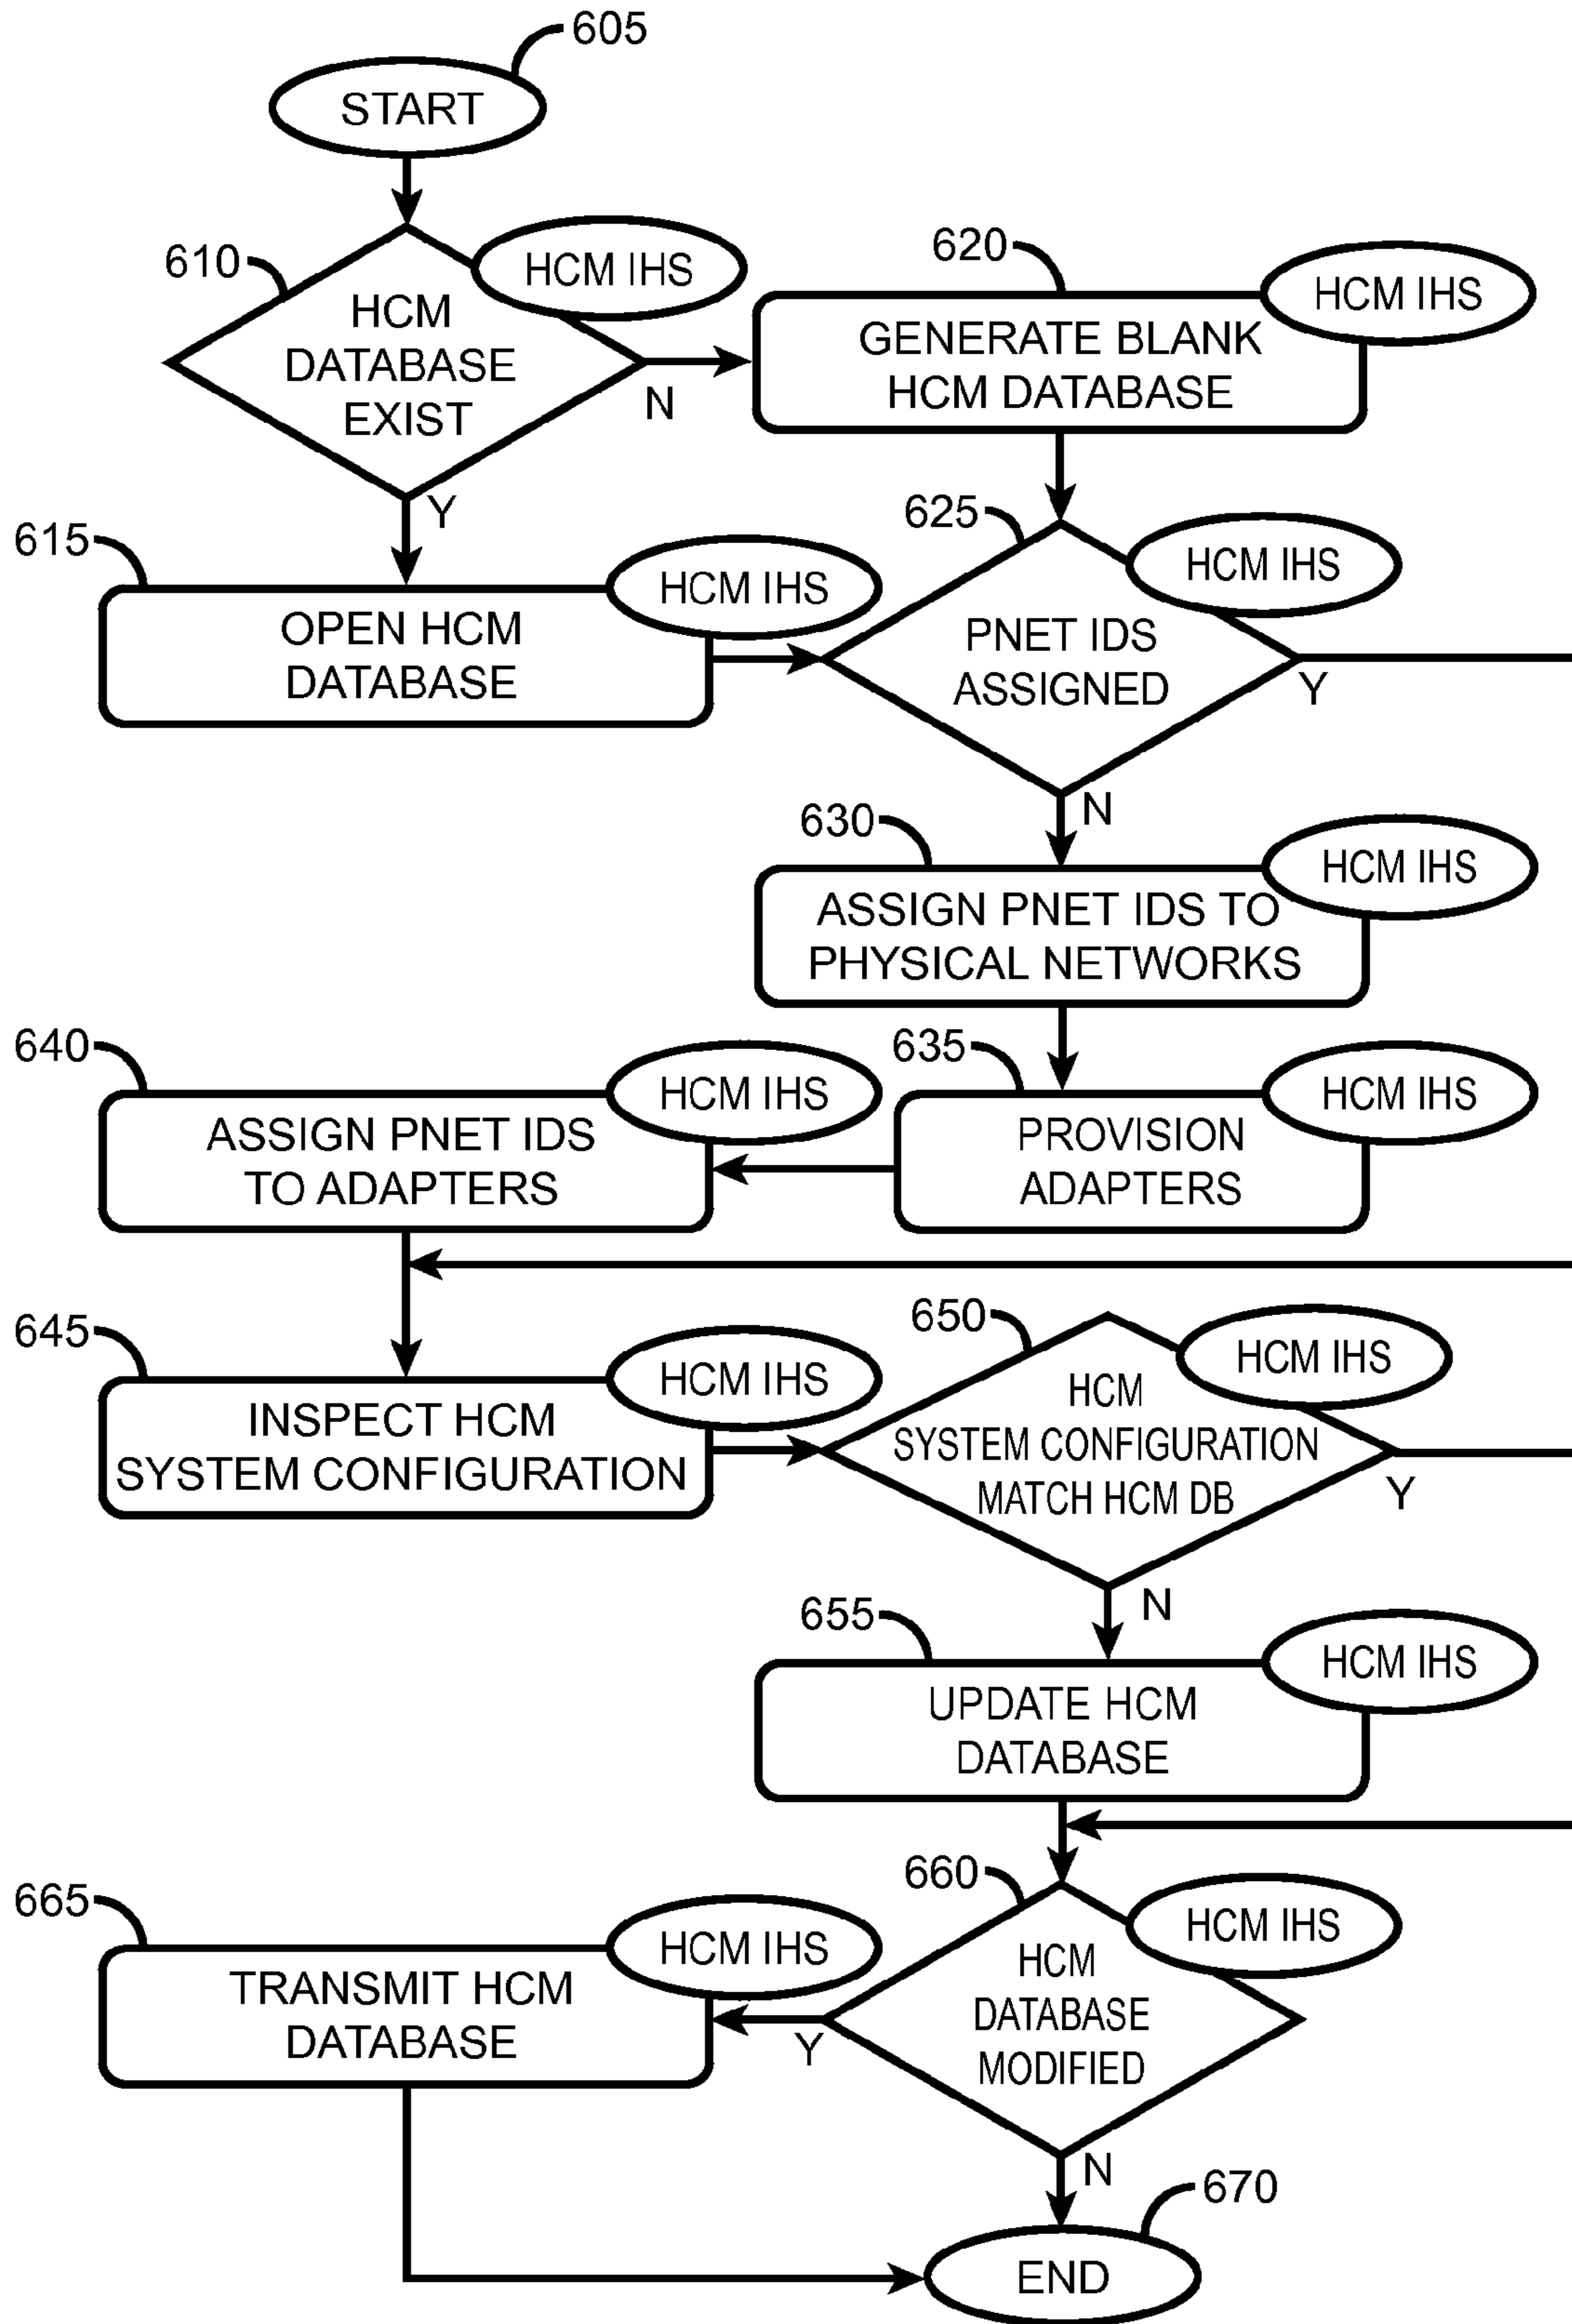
605
START
610
HCM DATABASE EXIST
HCM IHS
N
620
GENERATE BLANK HCM DATABASE
HCM IHS
Y
615
OPEN HCM DATABASE
HCM IHS
625
PNET IDS ASSIGNED
HCM IHS
Y
N
630
ASSIGN PNET IDS TO PHYSICAL NETWORKS
HCM IHS
640
ASSIGN PNET IDS TO ADAPTERS
HCM IHS
635
PROVISION ADAPTERS
HCM IHS
645
INSPECT HCM SYSTEM CONFIGURATION
HCM IHS
650
HCM SYSTEM CONFIGURATION MATCH HCM DB
HCM IHS
Y
N
655
UPDATE HCM DATABASE
HCM IHS
660
HCM DATABASE MODIFIED
HCM IHS
665
TRANSMIT HCM DATABASE
HCM IHS
Y
N
670
END